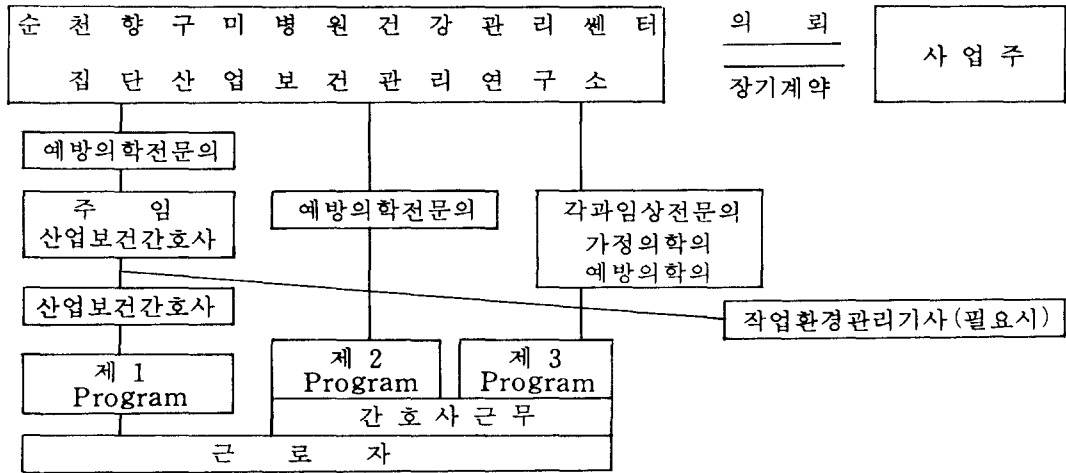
순 천 향 구 미 병 원 건 강 관 리 센 터
집 단 산 업 보 건 관 리 연 구 소

의 뢰
장기계약

사 업 주

예방의학전문의

주 임
산업보건간호사

예방의학전문의

각과임상전문의
가정의학의
예방의학의

산업보건간호사

작업환경관리기사(필요시)

제 1
Program

제 2
Program

제 3
Program

간 호 사 근 무

근 로 자